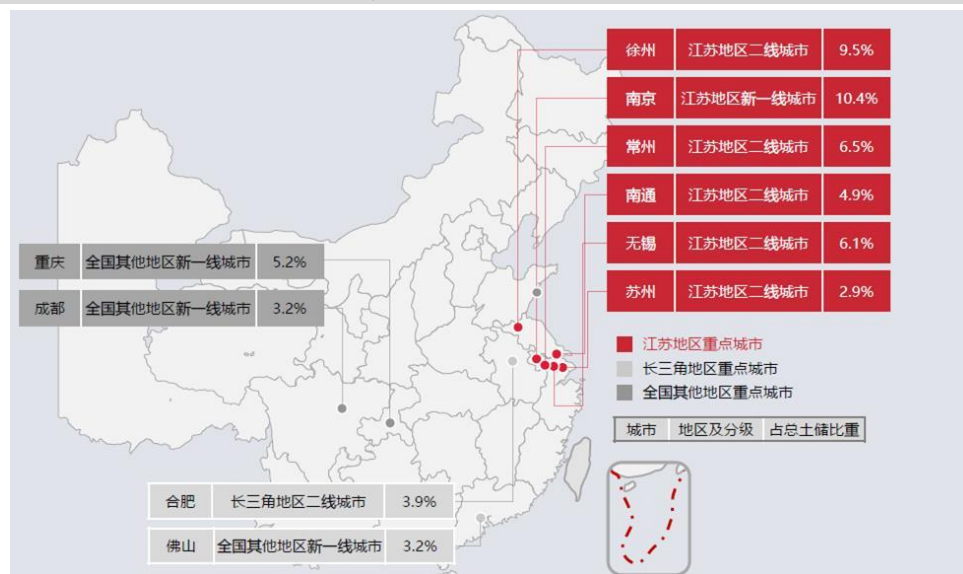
| 徐州 | 江苏地区二线城市 | 9.5% |
|---|---|---|
| 南京 | 江苏地区新一线城市 | 10.4% |
| 常州 | 江苏地区二线城市 | 6.5% |
| 南通 | 江苏地区二线城市 | 4.9% |
| 无锡 | 江苏地区二线城市 | 6.1% |
| 苏州 | 江苏地区二线城市 | 2.9% |

| 重庆 | 全国其他地区新一线城市 | 5.2% |
|---|---|---|
| 成都 | 全国其他地区新一线城市 | 3.2% |

江苏地区重点城市
长三角地区重点城市
全国其他地区重点城市

| 城市 | 地区及分级 | 占总土储比重 |
|---|---|---|

| 合肥 | 长三角地区二线城市 | 3.9% |
|---|---|---|
| 佛山 | 全国其他地区新一线城市 | 3.2% |